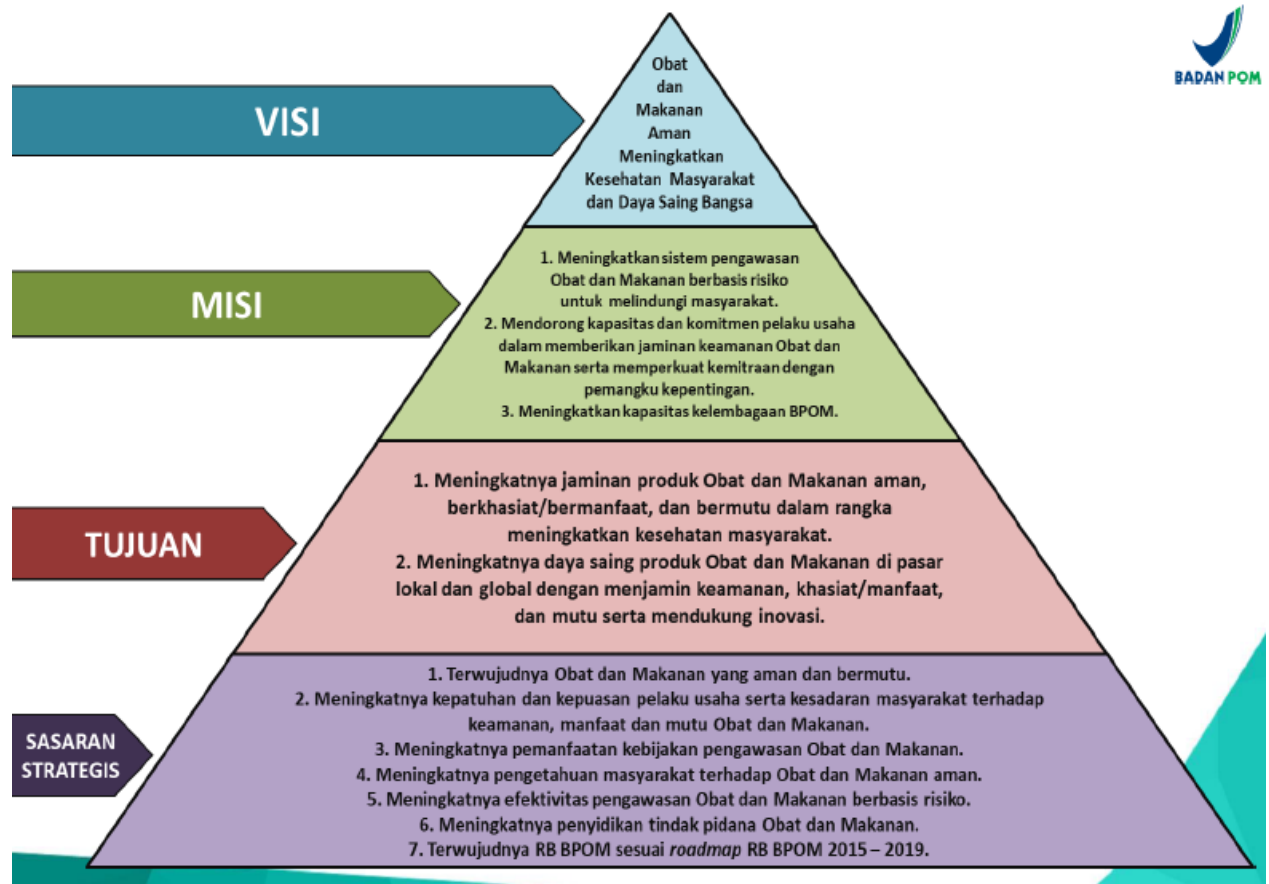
BADAN POM

VISI

Obat dan Makanan Aman Meningkatkan Kesehatan Masyarakat dan Daya Saing Bangsa

MISI

1. Meningkatkan sistem pengawasan Obat dan Makanan berbasis risiko untuk melindungi masyarakat.
2. Mendorong kapasitas dan komitmen pelaku usaha dalam memberikan jaminan keamanan Obat dan Makanan serta memperkuat kemitraan dengan pemangku kepentingan.
3. Meningkatkan kapasitas kelembagaan BPOM.

TUJUAN

1. Meningkatnya jaminan produk Obat dan Makanan aman, berkhasiat/bermanfaat, dan bermutu dalam rangka meningkatkan kesehatan masyarakat.
2. Meningkatnya daya saing produk Obat dan Makanan di pasar lokal dan global dengan menjamin keamanan, khasiat/manfaat, dan mutu serta mendukung inovasi.

SASARAN STRATEGIS

1. Terwujudnya Obat dan Makanan yang aman dan bermutu.
2. Meningkatnya kepatuhan dan kepuasan pelaku usaha serta kesadaran masyarakat terhadap keamanan, manfaat dan mutu Obat dan Makanan.
3. Meningkatnya pemanfaatan kebijakan pengawasan Obat dan Makanan.
4. Meningkatnya pengetahuan masyarakat terhadap Obat dan Makanan aman.
5. Meningkatnya efektivitas pengawasan Obat dan Makanan berbasis risiko.
6. Meningkatnya penyidikan tindak pidana Obat dan Makanan.
7. Terwujudnya RB BPOM sesuai roadmap RB BPOM 2015 – 2019.